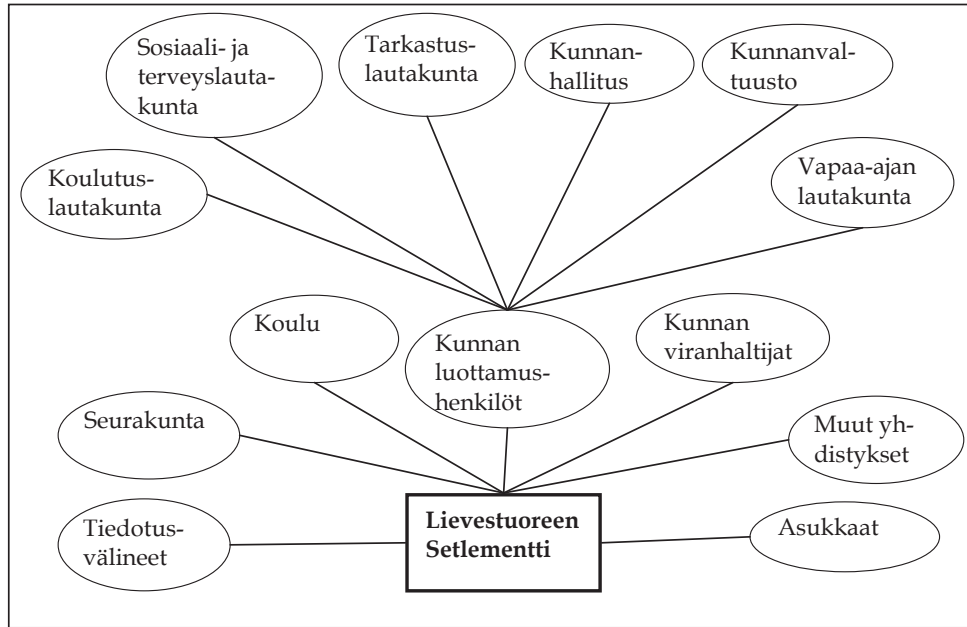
Sosiaali- ja terveyslautakunta

Tarkastuslautakunta

Kunnanhallitus

Kunnanvaltuusto

Koulutuslautakunta

Vapaa-ajan lautakunta

Koulu

Kunnan luottamushenkilöt

Kunnan viranhaltijat

Seurakunta

Muut yhdistykset

Tiedotusvälineet

**Lievestuoreen Setlementti**

Asukkaat